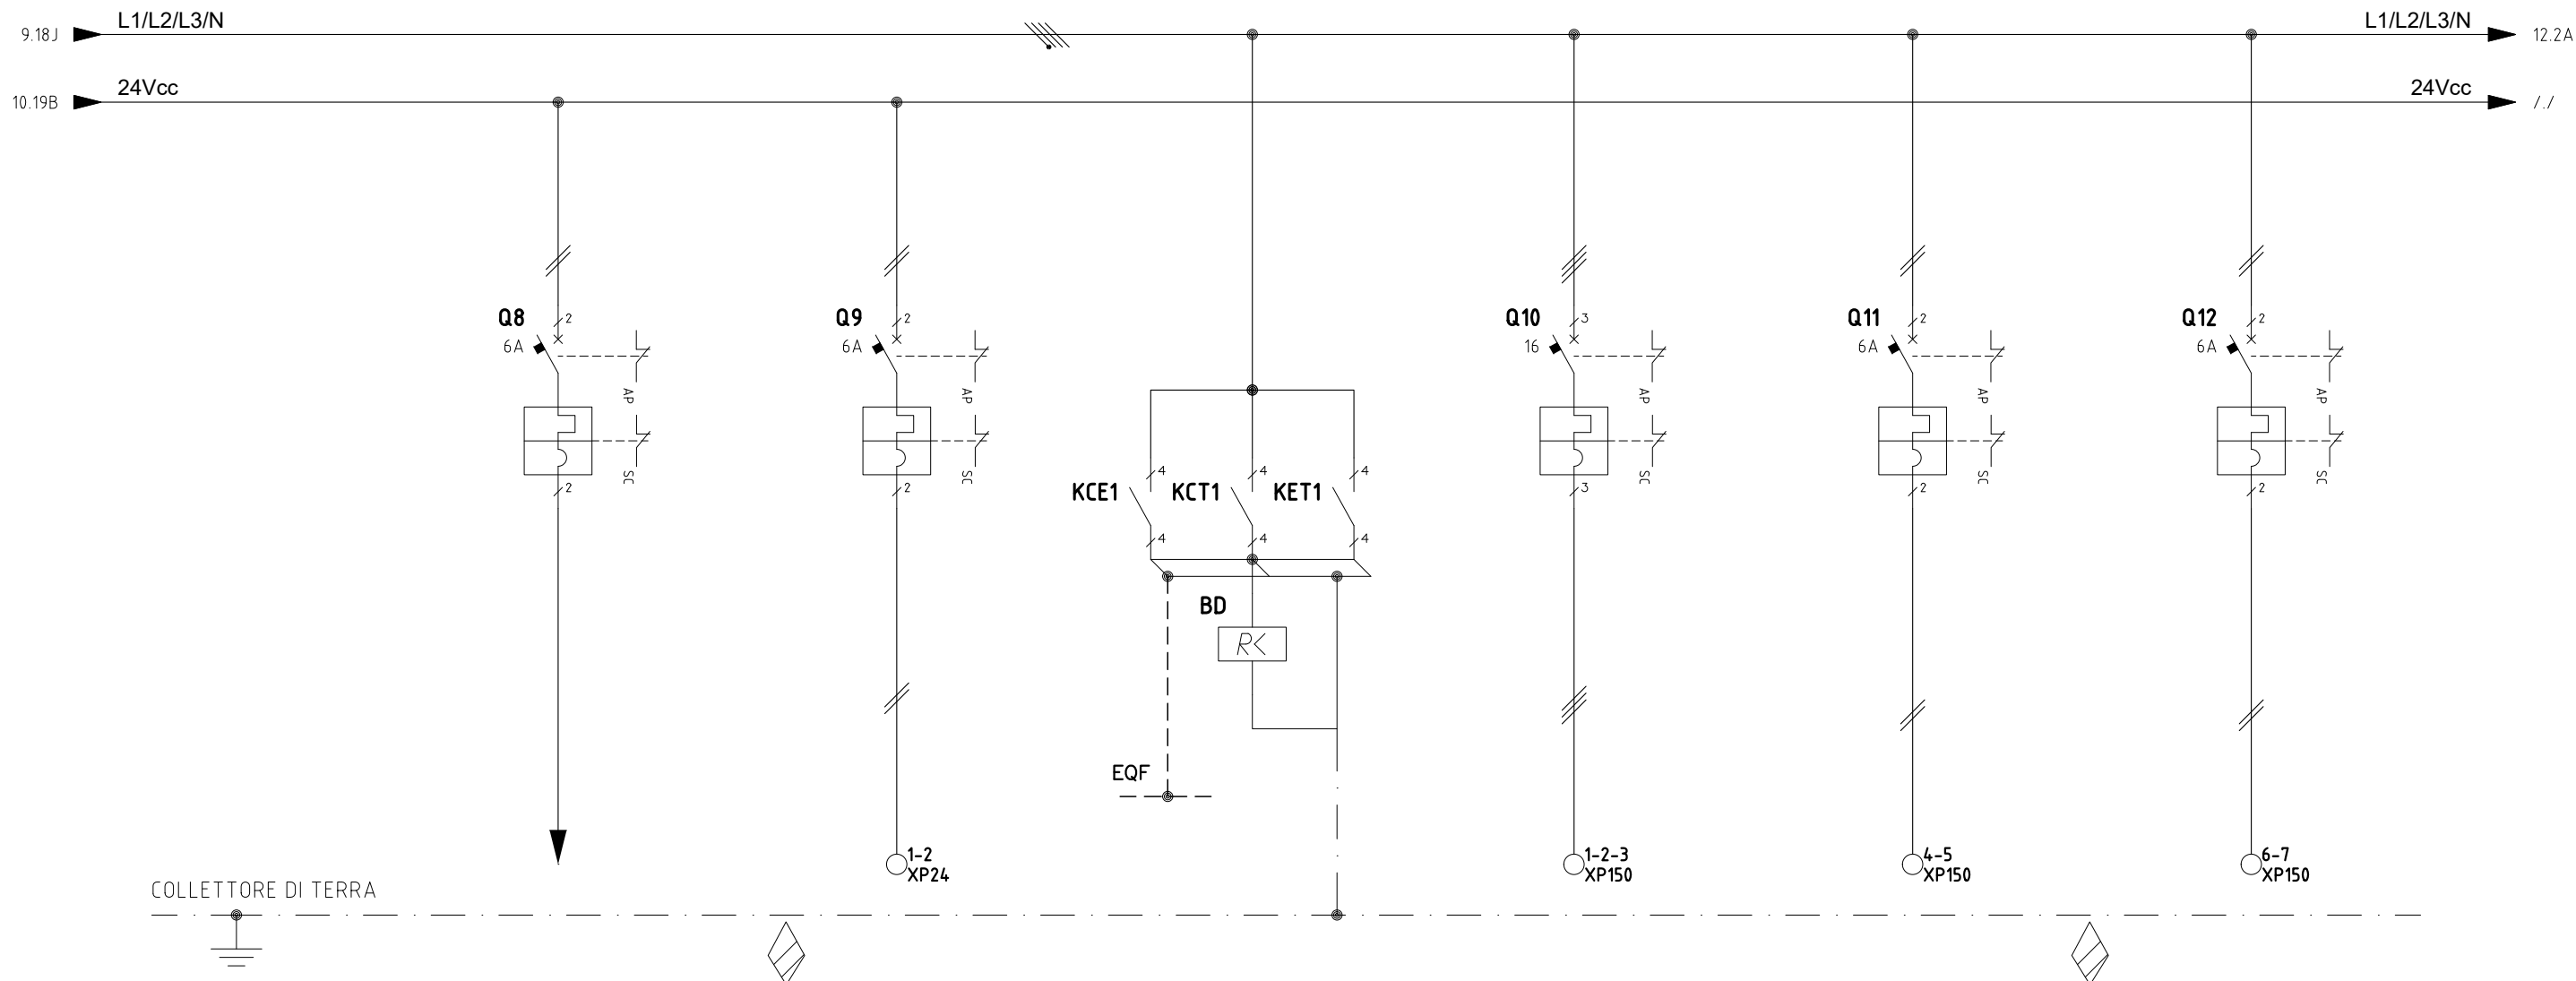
9.18J L1/L2/L3/N

L1/L2/L3/N 12.2A

10.19B 24Vcc

24Vcc /./

Q8
2
6A
AP
SC
2

Q9
2
6A
AP
SC
2

4 4 4
KCE1 KCT1 KET1
4 4 4

BD
R<

EQF

Q10
3
16
AP
SC
3

Q11
2
6A
AP
SC
2

Q12
2
6A
AP
SC
2

1-2
XP24

1-2-3
XP150

4-5
XP150

6-7
XP150

COLLETTORE DI TERRA